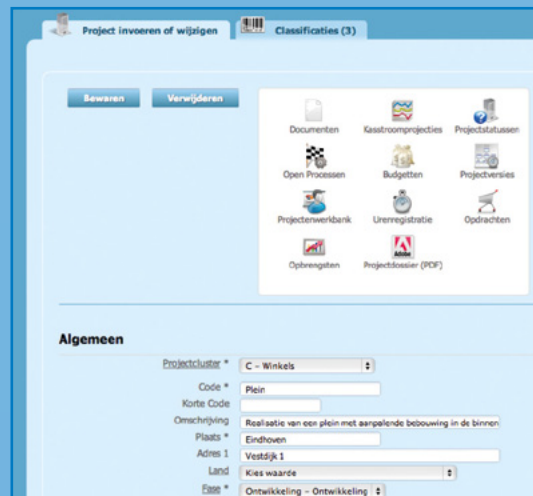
Project invoeren of wijzigen

Classificaties (3)

Bewaren

Verwijderen

Documenten

Kasstroomprojecties

Projectstatussen

Open Processen

Budgetten

Projectversies

Projectenwerkbank

Urenregistratie

Opdrachten

Opbrengsten

Projectdossier (PDF)

Algemeen

Projectcluster * C - Winkels

Code * Plein

Korte Code

Omschrijving Realisatie van een plein met aanpalende bebouwing in de binnen

Plaats * Eindhoven

Adres 1 Vestdijk 1

Land Kies waarde

Fase * Ontwikkeling - Ontwikkeling